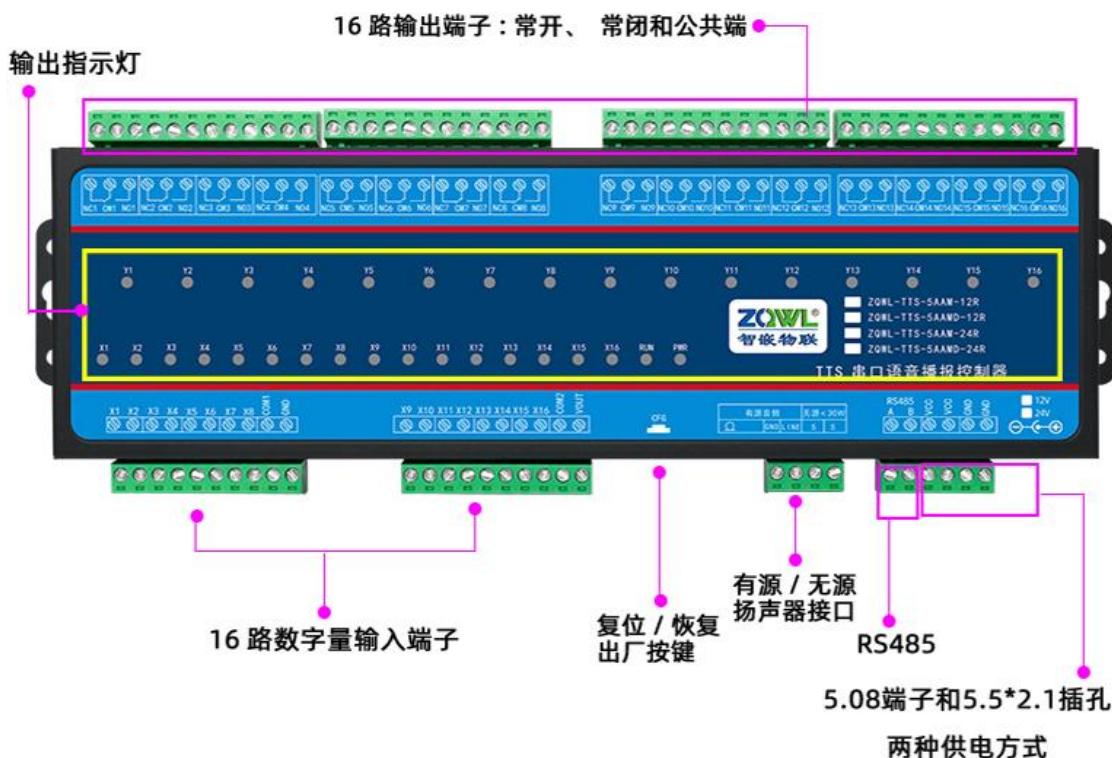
16 路输出端子：常开、 常闭和公共端

输出指示灯

NC1 CM1 NO1 NC2 CM2 NO2 NC3 CM3 NO3 NC4 CM4 NO4 NC5 CM5 NO5 NC6 CM6 NO6 NC7 CM7 NO7 NC8 CM8 NO8 NC9 CM9 NO9 NC10 CM10 NO10 NC11 CM11 NO11 NC12 CM12 NO12 NC13 CM13 NO13 NC14 CM14 NO14 NC15 CM15 NO15 NC16 CM16 NO16

Y1 Y2 Y3 Y4 Y5 Y6 Y7 Y8 Y9 Y10 Y11 Y12 Y13 Y14 Y15 Y16

ZQWL
智嵌物联

ZQWL-TTS-5AAM-12R
ZQWL-TTS-5AAMD-12R
ZQWL-TTS-5AAM-24R
ZQWL-TTS-5AAMD-24R

X1 X2 X3 X4 X5 X6 X7 X8 X9 X10 X11 X12 X13 X14 X15 X16 RUN PWR

TTS 串口语音播报控制器

X1 X2 X3 X4 X5 X6 X7 X8 COM1 GND X9 X10 X11 X12 X13 X14 X15 X16 COM2 VOUT CFG 有源音频 无源<30W GND L1N2 S S RS485 A B VCC VCC GND GND 12V 24V

16 路数字量输入端子

复位 / 恢复出厂按键

有源 / 无源扬声器接口

RS485

5.08端子和5.5*2.1插孔两种供电方式